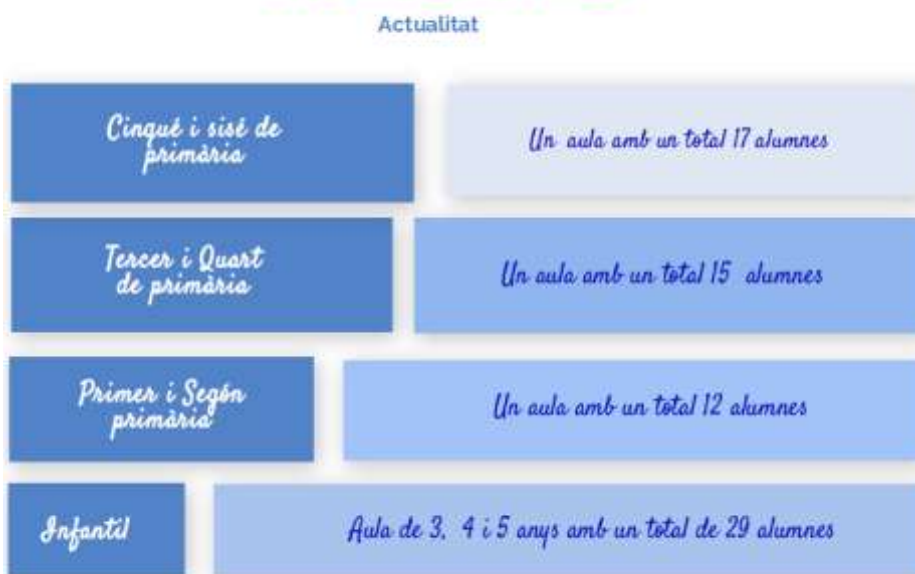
Actualitat

Cinqué i sisé de primària

Un aula amb un total 17 alumnes

Tercer i Quart de primària

Un aula amb un total 15 alumnes

Primer i Segón primària

Un aula amb un total 12 alumnes

Infantil

Aula de 3, 4 i 5 anys amb un total de 29 alumnes